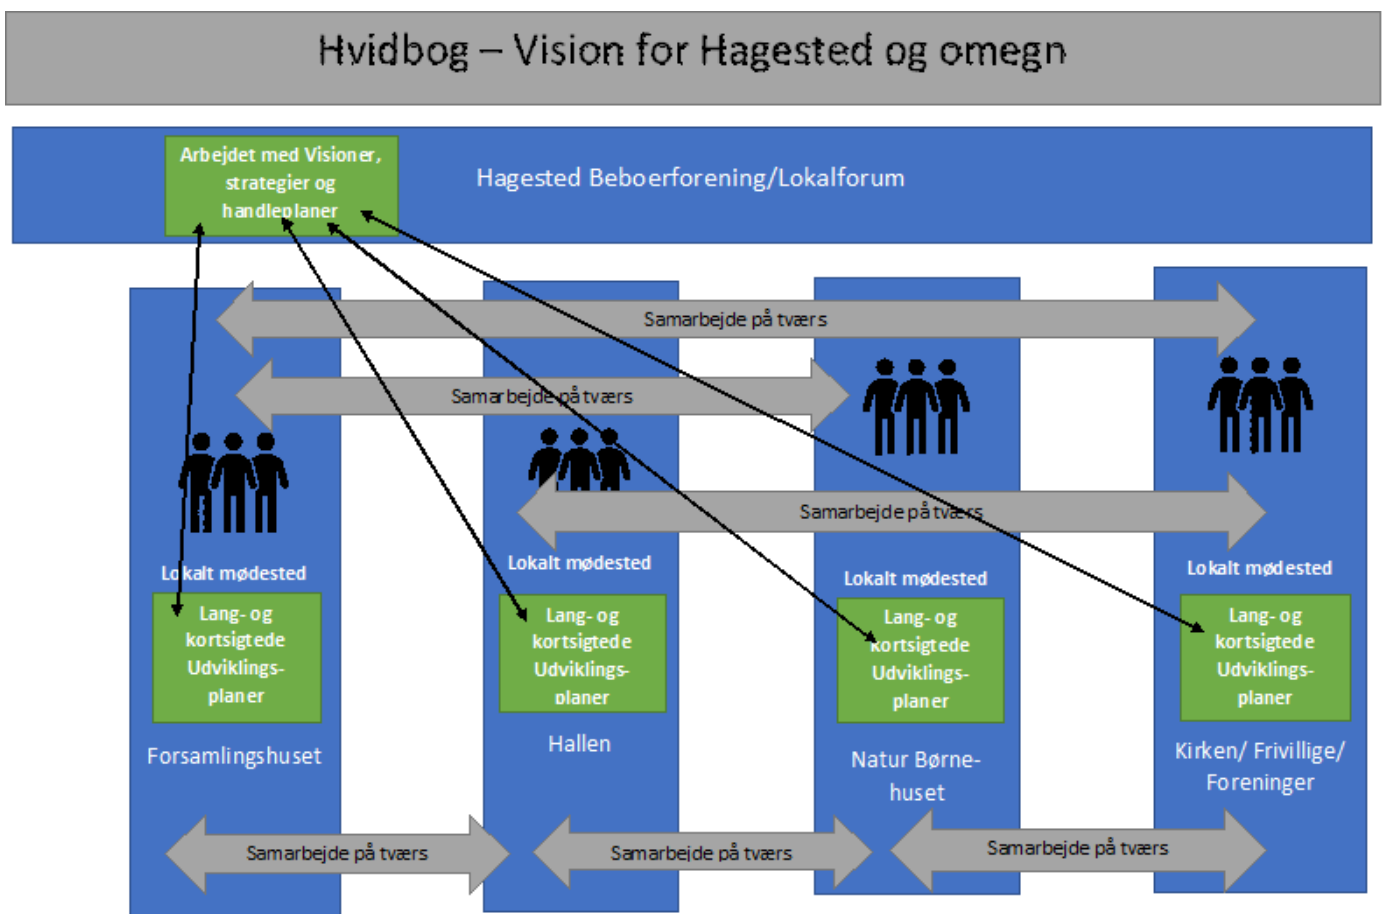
Hvidbog – Vision for Hagested og omegn

Arbejdet med Visioner, strategier og handleplaner

Hagested Beboerforening/Lokalforum

Samarbejde på tværs

Samarbejde på tværs

Samarbejde på tværs

Lokalt mødested

Lang- og kortsigtede Udviklings-planer

Forsamlingshuset

Lokalt mødested

Lang- og kortsigtede Udviklings-planer

Hallen

Lokalt mødested

Lang- og kortsigtede Udviklings-planer

Natur Børne-huset

Lokalt mødested

Lang- og kortsigtede Udviklings-planer

Kirken/ Frivillige/ Foreninger

Samarbejde på tværs

Samarbejde på tværs

Samarbejde på tværs